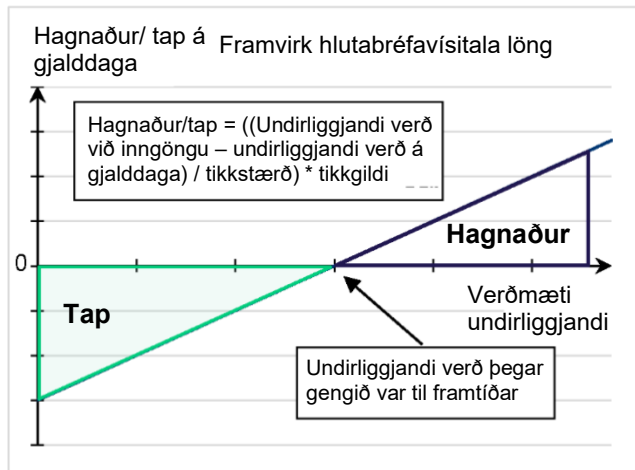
Hagnaður/ tap á gjalddaga

Framvirk hlutabréfavísitala löng

Hagnaður/tap = ((Undirliggjandi verð við inngöngu – undirliggjandi verð á gjalddaga) / tikkstærð) * tikkgildi

0

Hagnaður

Tap

Verðmæti undirliggjandi

Undirliggjandi verð þegar gengið var til framtíðar